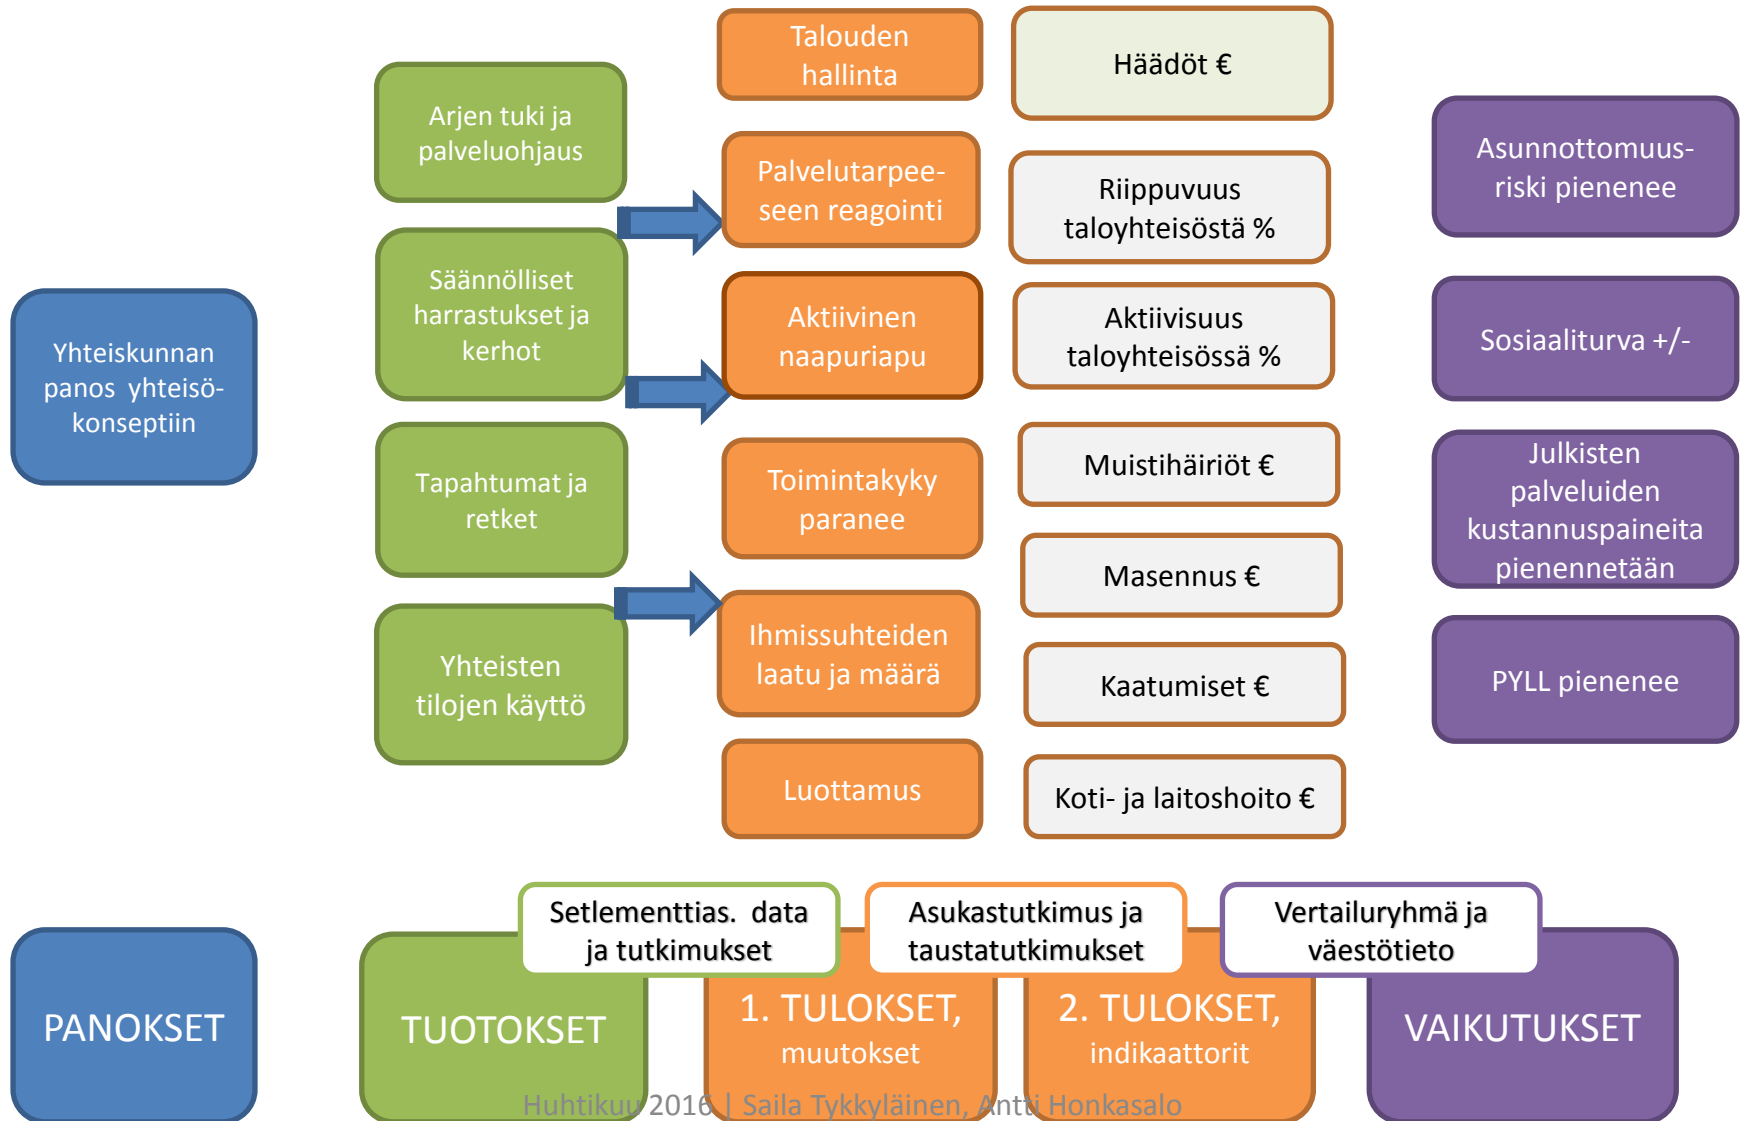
Yhteiskunnan panos yhteisökonseptiin

Arjen tuki ja palveluohjaus

Säännölliset harrastukset ja kerhot

Tapahtumat ja retket

Yhteisten tilojen käyttö

Talouden hallinta

Palvelutarpeeseen reagointi

Aktiivinen naapuriapu

Toimintakyky paranee

Ihmissuhteiden laatu ja määrä

Luottamus

Häädöt €

Riippuvuus taloyhteisöstä %

Aktiivisuus taloyhteisössä %

Muistihäiriöt €

Masennus €

Kaatumiset €

Koti- ja laitoshoito €

Asunnottomuusriski pienenee

Sosiaaliturva +/-

Julkisten palveluiden kustannuspaineita pienennetään

PYLL pienenee

Setlementtias. data ja tutkimukset

Asukastutkimus ja taustatutkimukset

Vertailuryhmä ja väestötieto

PANOKSET

TUOTOKSET

1. TULOKSET, muutokset

2. TULOKSET, indikaattorit

VAIKUTUKSET

Huhtikuu 2016 | Saila Tykkyläinen, Antti Honkasalo